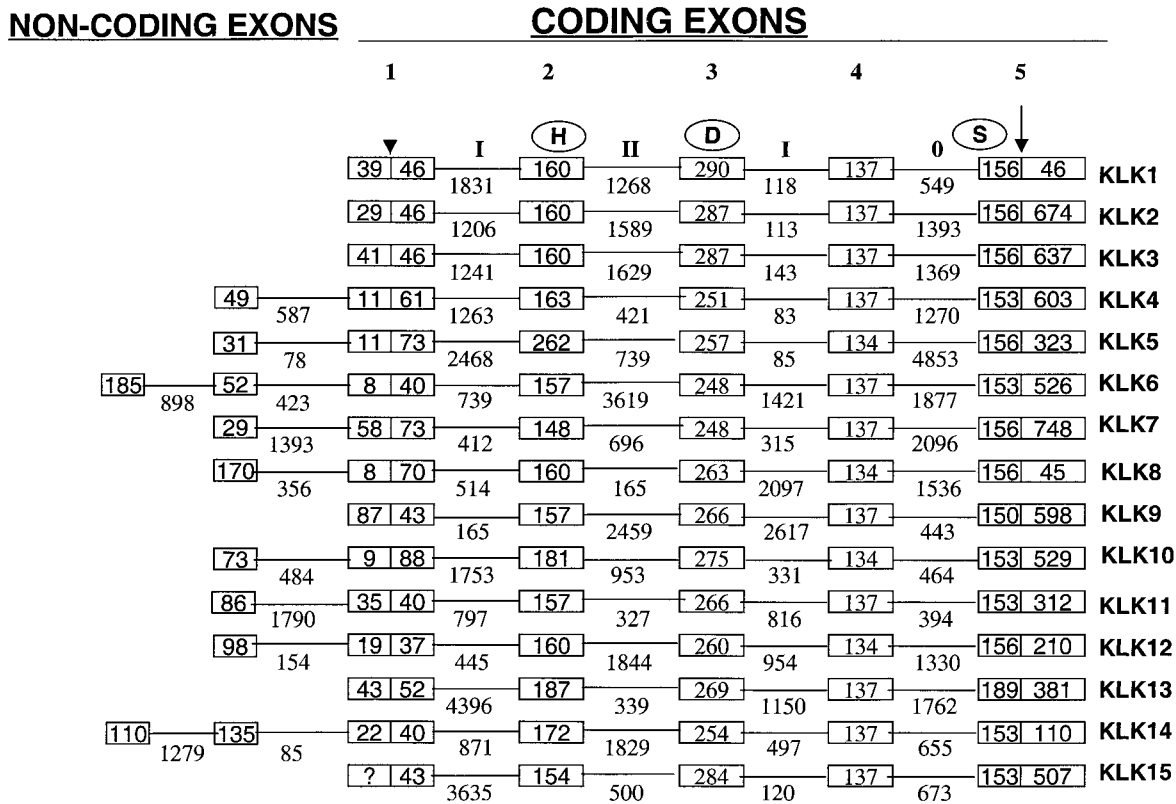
NON-CODING EXONS

CODING EXONS

1 2 3 4 5

I H II D I 0 S

| | | Exon 1 | | Exon 2 | | Exon 3 | | Exon 4 | | Exon 5 | Gene |
|---|---|---|---|---|---|---|---|---|---|---|---|
| | | 39 46 | 1831 | 160 | 1268 | 290 | 118 | 137 | 549 | 156 46 | KLK1 |
| | | 29 46 | 1206 | 160 | 1589 | 287 | 113 | 137 | 1393 | 156 674 | KLK2 |
| | | 41 46 | 1241 | 160 | 1629 | 287 | 143 | 137 | 1369 | 156 637 | KLK3 |
| | 49 587 | 11 61 | 1263 | 163 | 421 | 251 | 83 | 137 | 1270 | 153 603 | KLK4 |
| | 31 78 | 11 73 | 2468 | 262 | 739 | 257 | 85 | 134 | 4853 | 156 323 | KLK5 |
| 185 898 | 52 423 | 8 40 | 739 | 157 | 3619 | 248 | 1421 | 137 | 1877 | 153 526 | KLK6 |
| | 29 1393 | 58 73 | 412 | 148 | 696 | 248 | 315 | 137 | 2096 | 156 748 | KLK7 |
| | 170 356 | 8 70 | 514 | 160 | 165 | 263 | 2097 | 134 | 1536 | 156 45 | KLK8 |
| | | 87 43 | 165 | 157 | 2459 | 266 | 2617 | 137 | 443 | 150 598 | KLK9 |
| | 73 484 | 9 88 | 1753 | 181 | 953 | 275 | 331 | 134 | 464 | 153 529 | KLK10 |
| | 86 1790 | 35 40 | 797 | 157 | 327 | 266 | 816 | 137 | 394 | 153 312 | KLK11 |
| | 98 154 | 19 37 | 445 | 160 | 1844 | 260 | 954 | 134 | 1330 | 156 210 | KLK12 |
| | | 43 52 | 4396 | 187 | 339 | 269 | 1150 | 137 | 1762 | 189 381 | KLK13 |
| 110 1279 | 135 85 | 22 40 | 871 | 172 | 1829 | 254 | 497 | 137 | 655 | 153 110 | KLK14 |
| | | ? 43 | 3635 | 154 | 500 | 284 | 120 | 137 | 673 | 153 507 | KLK15 |